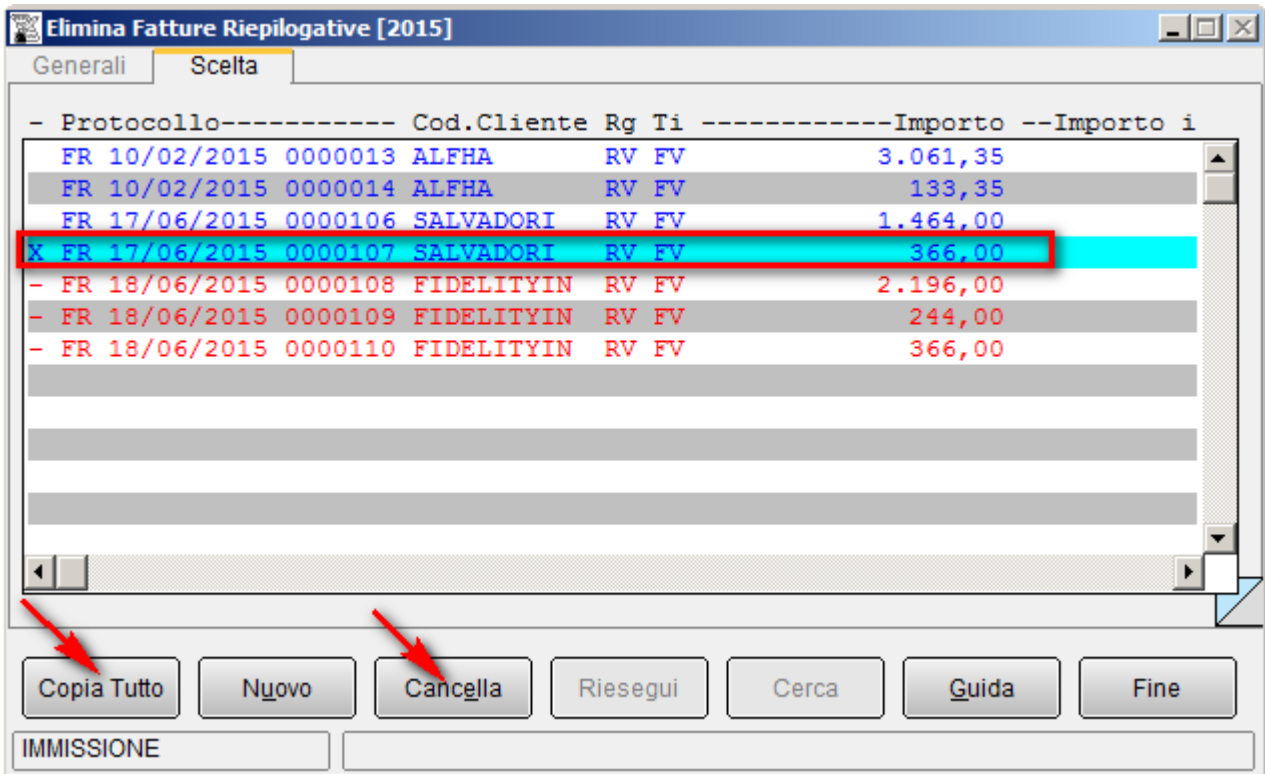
Elimina Fatture Riepilogative [2015]

Generali | Scelta

- Protocollo----------- Cod.Cliente Rg Ti ------------Importo --Importo i
FR 10/02/2015 0000013 ALFHA RV FV 3.061,35
FR 10/02/2015 0000014 ALFHA RV FV 133,35
FR 17/06/2015 0000106 SALVADORI RV FV 1.464,00
X FR 17/06/2015 0000107 SALVADORI RV FV 366,00
- FR 18/06/2015 0000108 FIDELITYIN RV FV 2.196,00
- FR 18/06/2015 0000109 FIDELITYIN RV FV 244,00
- FR 18/06/2015 0000110 FIDELITYIN RV FV 366,00

Copia Tutto | Nuovo | Cancella | Riesegui | Cerca | Guida | Fine

IMMISSIONE